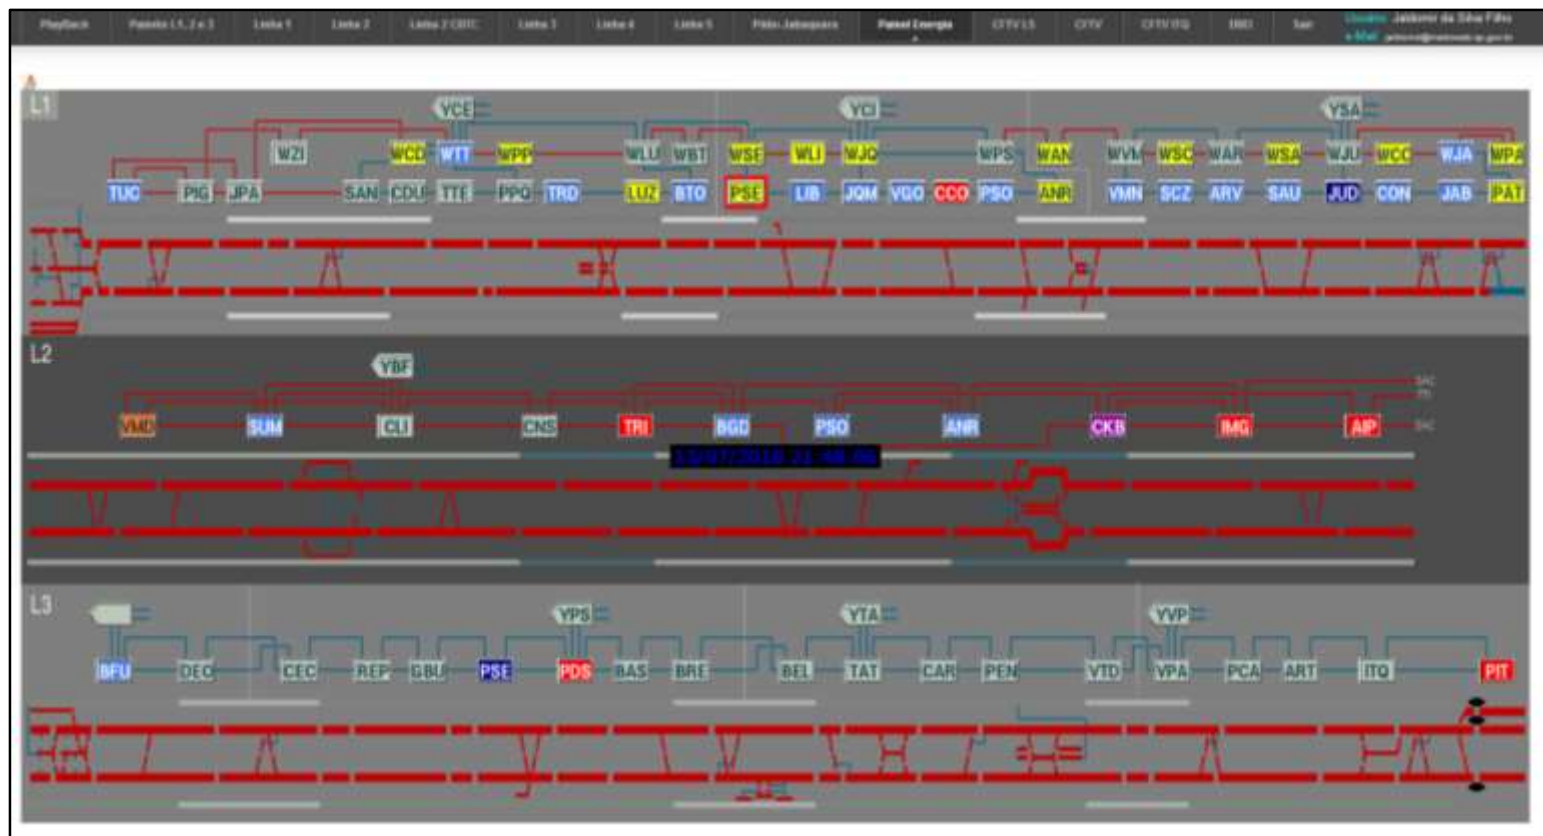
PlayBack | Painéis L1, 2 e 3 | Linha 1 | Linha 2 | Linha 2 CBTC | Linha 3 | Linha 4 | Linha 5 | Pátio Jabaquara | Painel Energia | CFTV L5 | CFTV | CFTV ITQ | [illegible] | Sair
Usuário: Jaldomir da Silva Filho
e-Mail: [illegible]

L1
VCE
YCI
YSA
WZI WCD WTT WPP WLU WBT WSE WLI WJQ WPS WAN WVM WSC WAR WSA WJU WCO WJA WPA
TUC PIG JPA SAN CDU TTE PPQ TRD LUZ BTO PSE LIB JQM VGO CCO PSO ANR VMN SCZ ARV SAU JUD CON JAB PAT

L2
YBF
VMD SUM CLI CNS TRI BGD PSO ANR CKB IMG AIP
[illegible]

L3
YPS
YTA
YVP
BFU DEO CEC REP GBU PSE PDS BAS BRE BEL TAT CAR PEN VTD VPA PCA ART ITQ PIT